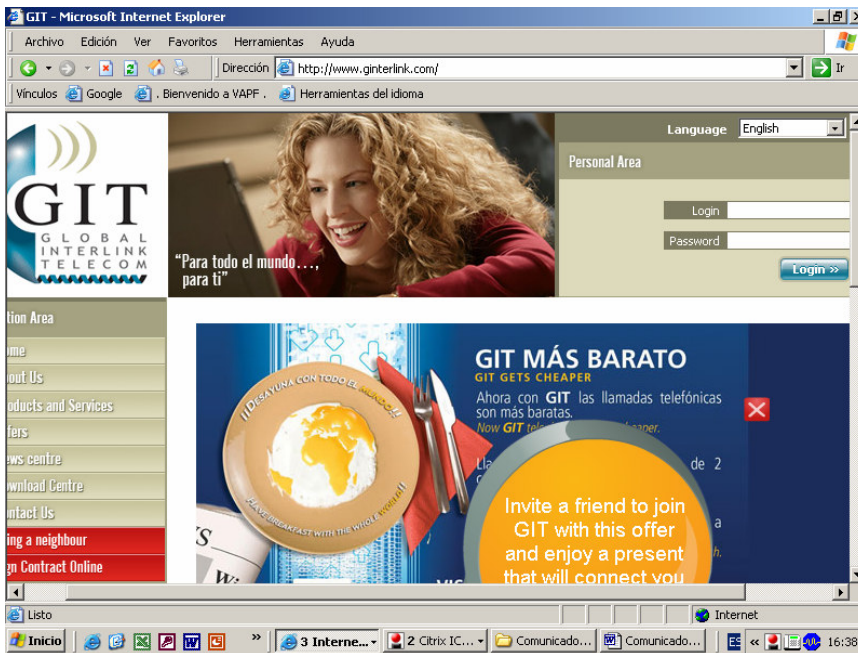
GIT - Microsoft Internet Explorer

Archivo Edición Ver Favoritos Herramientas Ayuda

Dirección http://www.ginterlink.com/ Ir

Vínculos Google . Bienvenido a VAPF . Herramientas del idioma

GIT
GLOBAL INTERLINK TELECOM

"Para todo el mundo..., para ti"

Language English

Personal Area

Login

Password

Login »

tion Area

me

out Us

oducts and Services

fers

ws centre

wnload Centre

ntact Us

ing a neighbour

gn Contract Online

¡¡DESAYUNA CON TODO EL MUNDO!!

HAVE BREAKFAST WITH THE WHOLE WORLD!!

GIT MÁS BARATO

GIT GETS CHEAPER

Ahora con GIT las llamadas telefónicas son más baratas.

Now GIT te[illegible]eaper.

Lla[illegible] de 2

a

Invite a friend to join GIT with this offer and enjoy a present that will connect you

Listo

Internet

Inicio

3 Interne...

2 Citrix IC...

Comunicado...

Comunicado...

ES

16:38